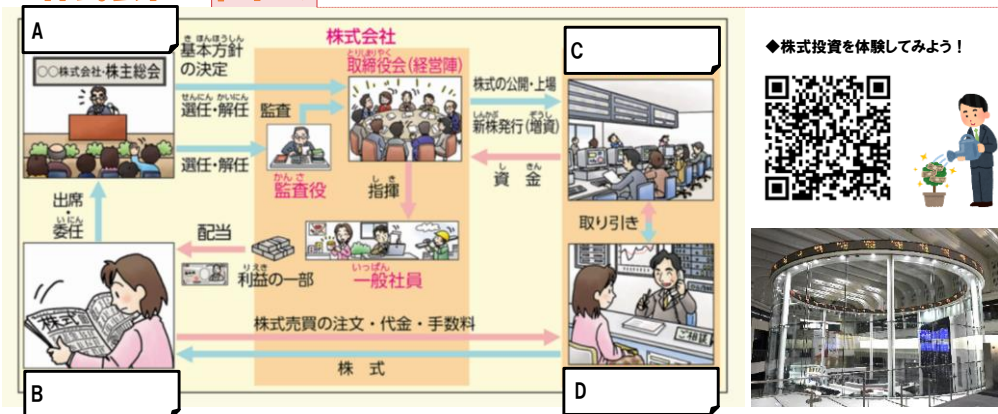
A

基本方針の決定

○○株式会社・株主総会

株式会社

取締役会(経営陣)

C

◆株式投資を体験してみよう！

選任・解任

監査

株式の公開・上場

新株発行(増資)

選任・解任

監査役

指揮

資金

出席・委任

配当

取り引き

利益の一部

一般社員

株式

株式売買の注文・代金・手数料

株式

B

D